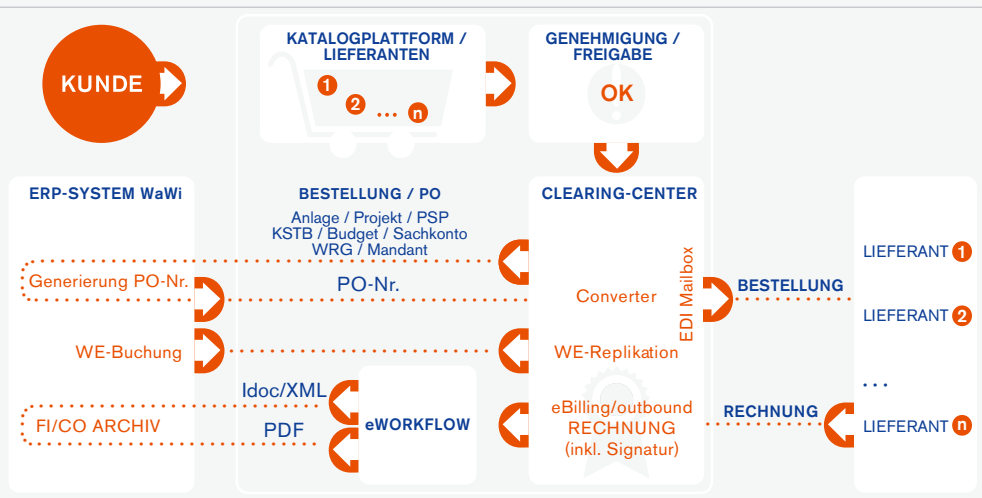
KUNDE

KATALOGPLATTFORM / LIEFERANTEN

1 2 ... n

GENEHMIGUNG / FREIGABE

OK

ERP-SYSTEM WaWi

BESTELLUNG / PO

Anlage / Projekt / PSP
KSTB / Budget / Sachkonto
WRG / Mandant

CLEARING-CENTER

Generierung PO-Nr.

PO-Nr.

Converter

EDI Mailbox

BESTELLUNG

WE-Buchung

WE-Replikation

Idoc/XML

eWORKFLOW

eBilling/outbound
RECHNUNG
(inkl. Signatur)

RECHNUNG

FI/CO ARCHIV

PDF

LIEFERANT 1

LIEFERANT 2

...

LIEFERANT n